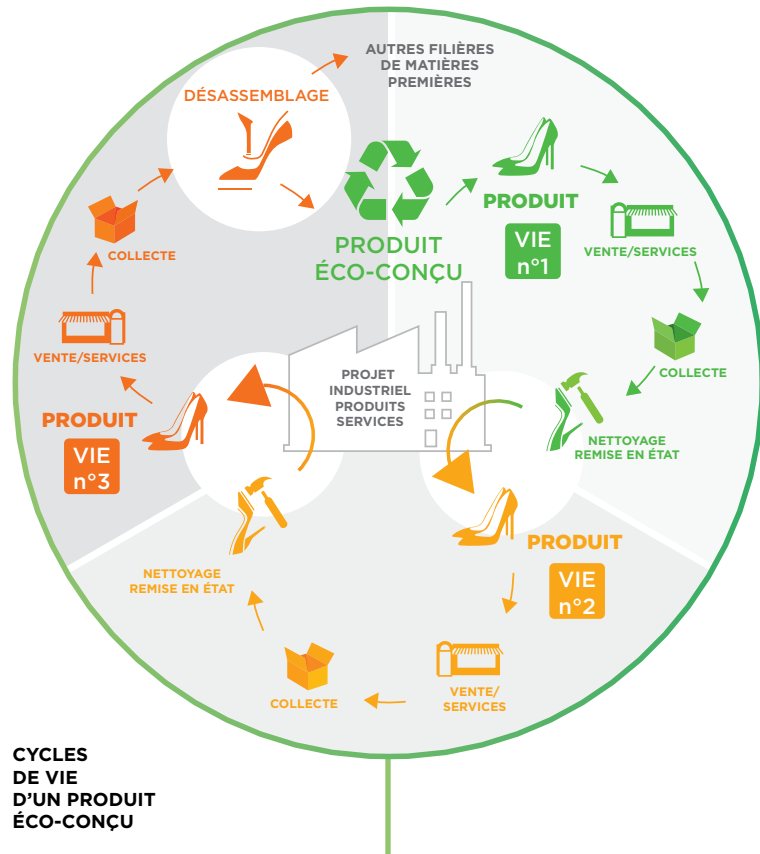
AUTRES FILIÈRES DE MATIÈRES PREMIÈRES

DÉSASSEMBLAGE

PRODUIT ÉCO-CONÇU

PRODUIT

VIE n°1

VENTE/SERVICES

COLLECTE

COLLECTE

VENTE/SERVICES

PROJET INDUSTRIEL PRODUITS SERVICES

NETTOYAGE REMISE EN ÉTAT

PRODUIT

VIE n°3

PRODUIT

VIE n°2

NETTOYAGE REMISE EN ÉTAT

VENTE/ SERVICES

COLLECTE

CYCLES DE VIE D'UN PRODUIT ÉCO-CONÇU